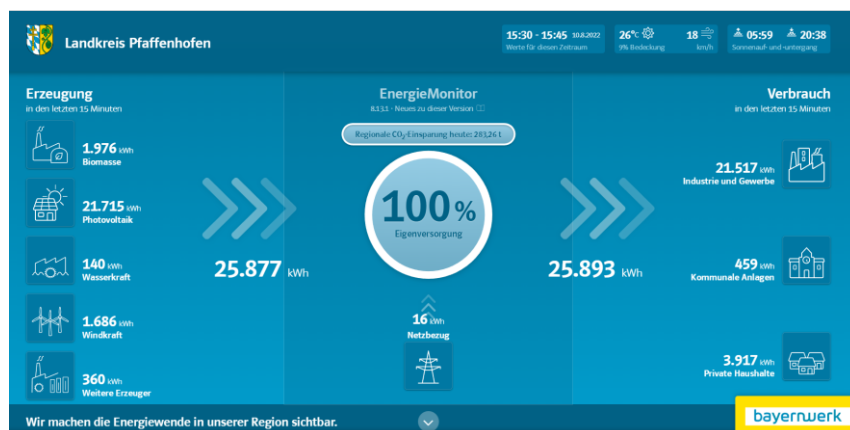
Landkreis Pfaffenhofen

15:30 - 15:45 10.8.2022
Werte für diesen Zeitraum

26°C
9% Bedeckung

18 km/h

05:59 20:38
Sonnenauf- und -untergang

Erzeugung
in den letzten 15 Minuten

1.976 kWh
Biomasse

21.715 kWh
Photovoltaik

140 kWh
Wasserkraft

1.686 kWh
Windkraft

360 kWh
Weitere Erzeuger

25.877 kWh

EnergieMonitor
8.3.3.1 · Neues zu dieser Version

Regionale $CO_2$-Einsparung heute: 283,26 t

100%
Eigenversorgung

16 kWh
Netzbezug

25.893 kWh

Verbrauch
in den letzten 15 Minuten

21.517 kWh
Industrie und Gewerbe

459 kWh
Kommunale Anlagen

3.917 kWh
Private Haushalte

Wir machen die Energiewende in unserer Region sichtbar.

bayernwerk